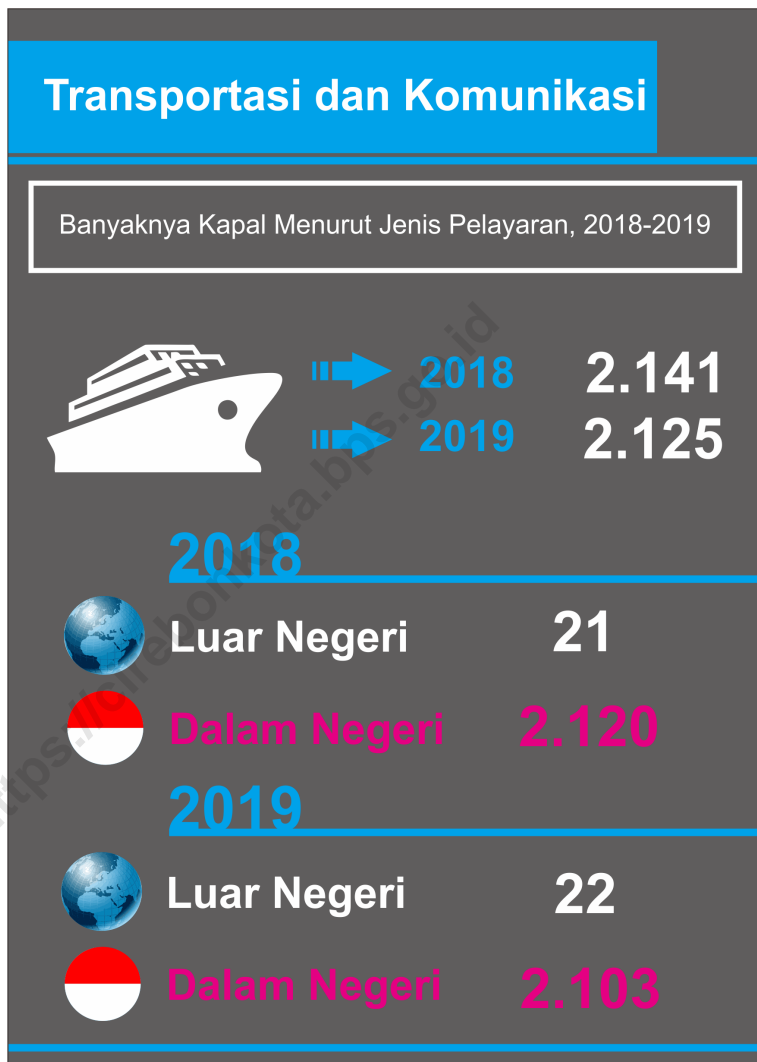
Transportasi dan Komunikasi

Banyaknya Kapal Menurut Jenis Pelayaran, 2018-2019

2018 2.141

2019 2.125

2018

Luar Negeri 21

Dalam Negeri 2.120

2019

Luar Negeri 22

Dalam Negeri 2.103

https://tulangbawangbaratkab.bps.go.id